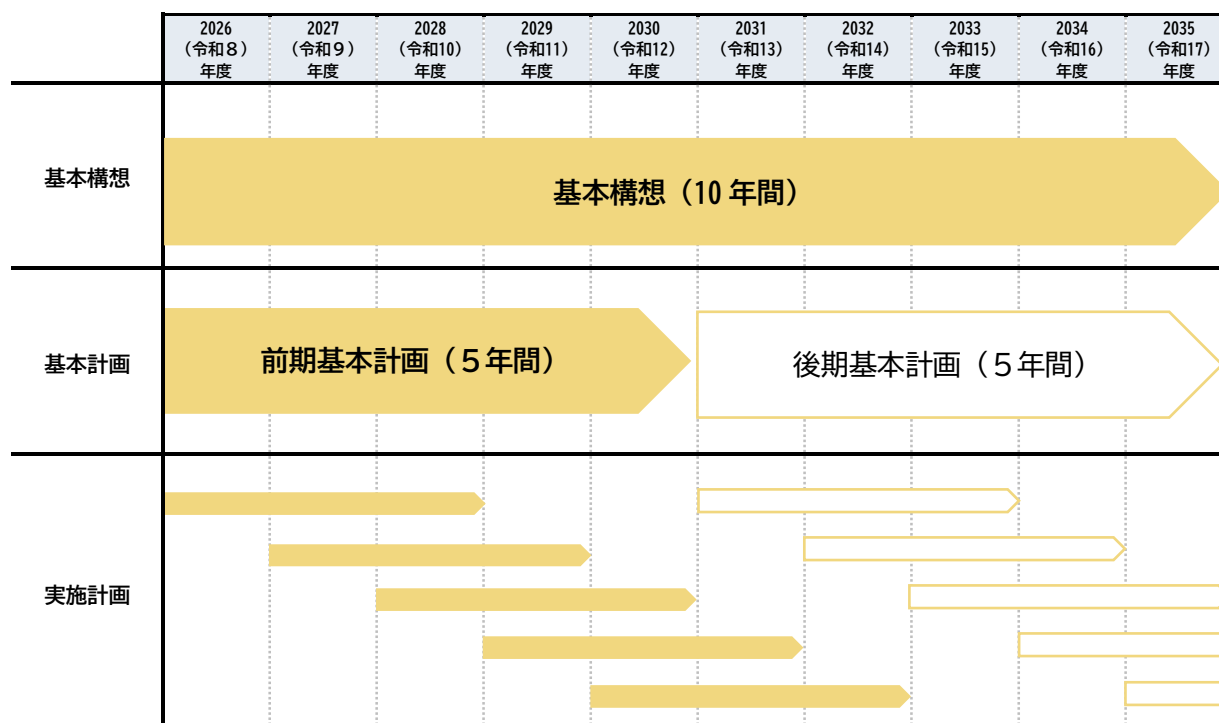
| | 2026（令和８）年度 | 2027（令和９）年度 | 2028（令和10）年度 | 2029（令和11）年度 | 2030（令和12）年度 | 2031（令和13）年度 | 2032（令和14）年度 | 2033（令和15）年度 | 2034（令和16）年度 | 2035（令和17）年度 |
|---|---|---|---|---|---|---|---|---|---|---|
| 基本構想 | 基本構想（10 年間） | | | | | | | | | |
| 基本計画 | 前期基本計画（５年間） | | | | | 後期基本計画（５年間） | | | | |
| 実施計画 | | | | | | | | | | |